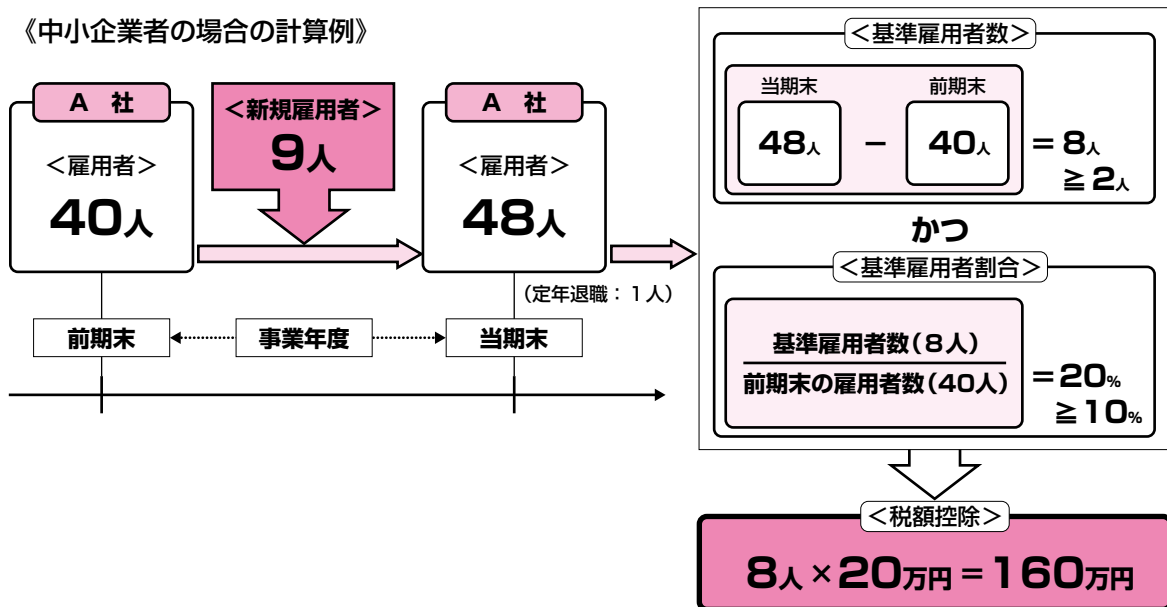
《中小企業者の場合の計算例》

A 社

＜雇用者＞

40人

＜新規雇用者＞

9人

A 社

＜雇用者＞

48人

（定年退職：１人）

前期末

事業年度

当期末

＜基準雇用者数＞

当期末

前期末

48人 − 40人 ＝8人

≧2人

かつ

＜基準雇用者割合＞

$\frac{\text{基準雇用者数（8人）}}{\text{前期末の雇用者数（40人）}}$ ＝20%

≧10%

＜税額控除＞

8人 × 20万円 ＝ 160万円